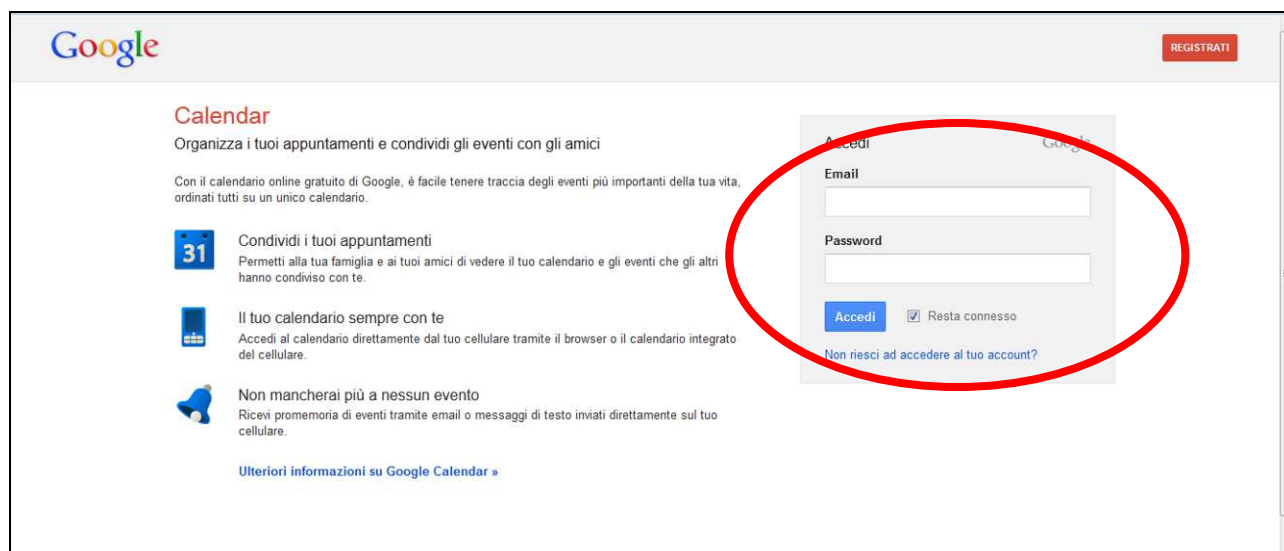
Google

REGISTRATI

Calendar

Organizza i tuoi appuntamenti e condividi gli eventi con gli amici

Con il calendario online gratuito di Google, è facile tenere traccia degli eventi più importanti della tua vita, ordinati tutti su un unico calendario.

31

Condividi i tuoi appuntamenti

Permetti alla tua famiglia e ai tuoi amici di vedere il tuo calendario e gli eventi che gli altri hanno condiviso con te.

Il tuo calendario sempre con te

Accedi al calendario direttamente dal tuo cellulare tramite il browser o il calendario integrato del cellulare.

Non mancherai più a nessun evento

Ricevi promemoria di eventi tramite email o messaggi di testo inviati direttamente sul tuo cellulare.

Ulteriori informazioni su Google Calendar »

Accedi

Google

Email

Password

Accedi

Resta connesso

Non riesci ad accedere al tuo account?